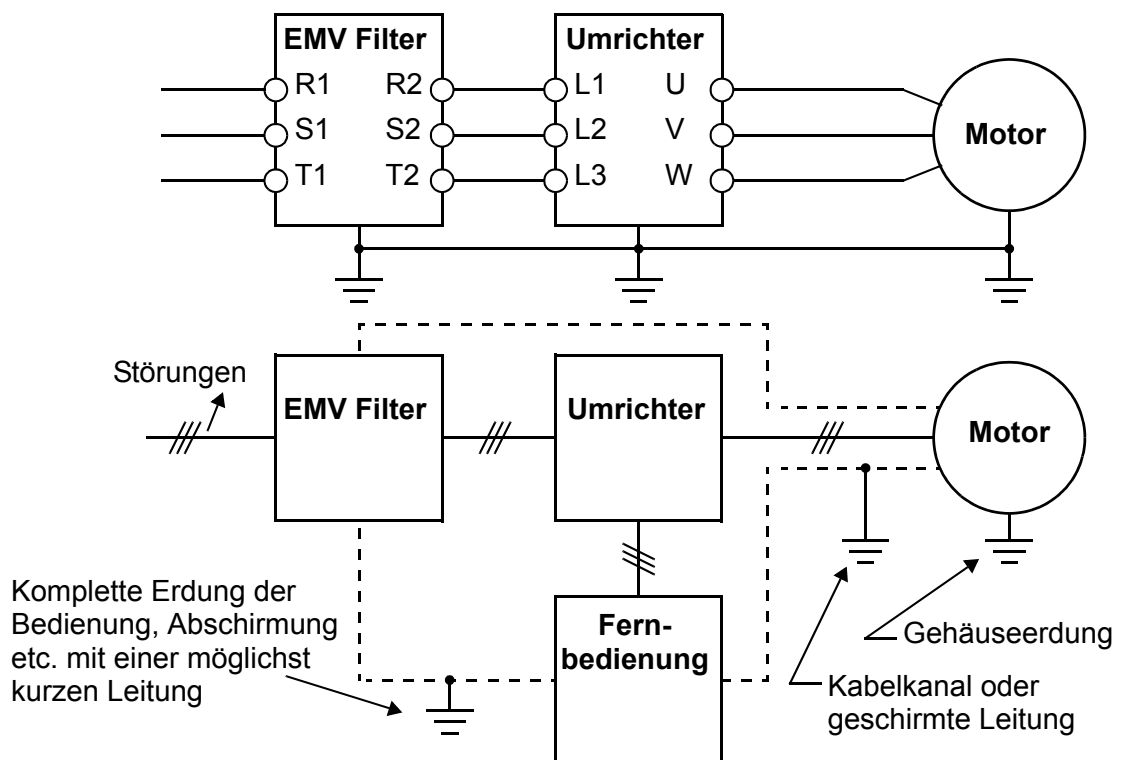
EMV Filter
R1 R2
S1 S2
T1 T2

Umrichter
L1 U
L2 V
L3 W

Motor

Störungen

EMV Filter

Umrichter

Motor

Fern-
bedienung

Komplette Erdung der Bedienung, Abschirmung etc. mit einer möglichst kurzen Leitung

Gehäuseerdung

Kabelkanal oder geschirmte Leitung